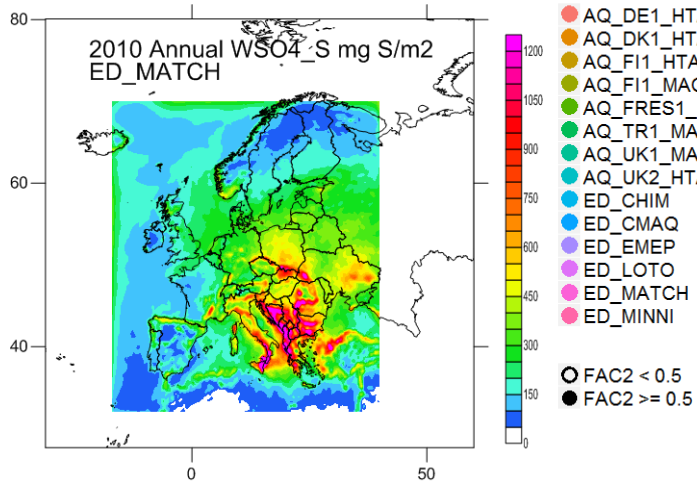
2010 Annual WSO4_S mg S/m2
ED_MATCH

80
60
40
0
50

1200
1050
900
750
600
450
300
150
0

AQ_DE1_HT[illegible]
AQ_DK1_HT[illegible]
AQ_FI1_HTA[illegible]
AQ_FI1_MAC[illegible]
AQ_FRES1_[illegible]
AQ_TR1_MA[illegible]
AQ_UK1_MA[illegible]
AQ_UK2_HTA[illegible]
ED_CHIM
ED_CMAQ
ED_EMEP
ED_LOTO
ED_MATCH
ED_MINNI

FAC2 < 0.5
FAC2 >= 0.5